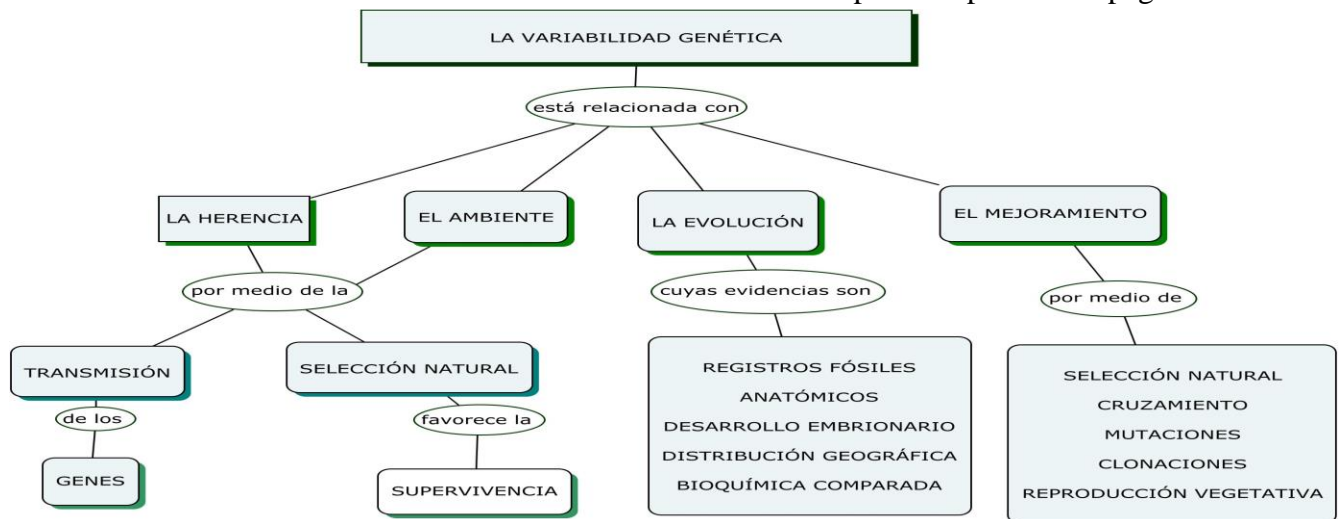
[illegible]

LA VARIABILIDAD GENÉTICA

está relacionada con

LA HERENCIA

EL AMBIENTE

LA EVOLUCIÓN

EL MEJORAMIENTO

por medio de la

cuyas evidencias son

por medio de

TRANSMISIÓN

de los

GENES

SELECCIÓN NATURAL

favorece la

SUPERVIVENCIA

REGISTROS FÓSILES
ANATÓMICOS
DESARROLLO EMBRIONARIO
DISTRIBUCIÓN GEOGRÁFICA
BIOQUÍMICA COMPARADA

SELECCIÓN NATURAL
CRUZAMIENTO
MUTACIONES
CLONACIONES
REPRODUCCIÓN VEGETATIVA